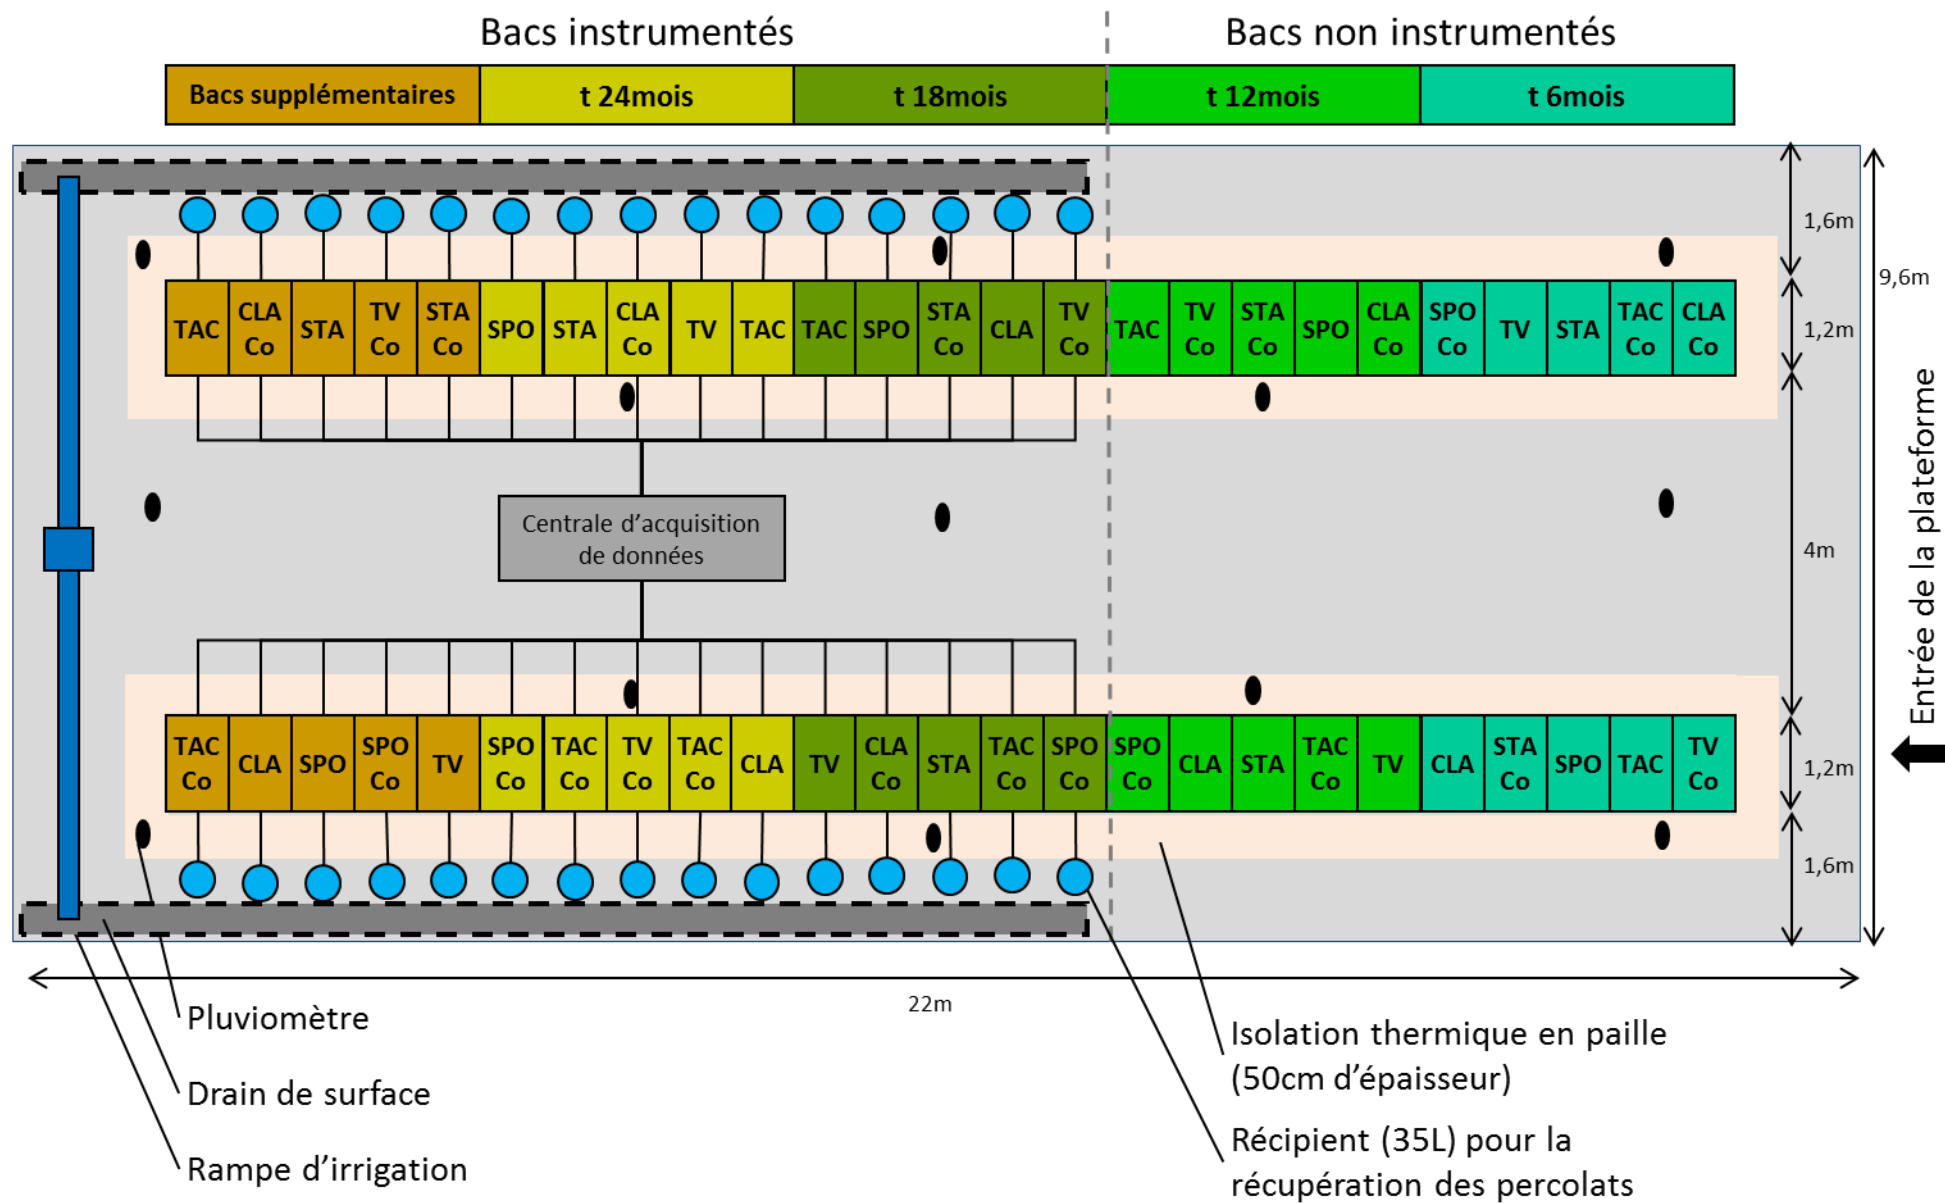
Bacs instrumentés

Bacs non instrumentés

| Bacs supplémentaires | t 24mois | t 18mois | t 12mois | t 6mois |
|---|---|---|---|---|

| TAC | CLA Co | STA | TV Co | STA Co | SPO | STA | CLA Co | TV | TAC | TAC | SPO | STA Co | CLA | TV Co | TAC | TV Co | STA Co | SPO | CLA Co | SPO Co | TV | STA | TAC Co | CLA Co |
|---|---|---|---|---|---|---|---|---|---|---|---|---|---|---|---|---|---|---|---|---|---|---|---|---|

Centrale d'acquisition de données

| TAC Co | CLA | SPO | SPO Co | TV | SPO Co | TAC Co | TV Co | TAC Co | CLA | TV | CLA Co | STA | TAC Co | SPO Co | SPO Co | CLA | STA | TAC Co | TV | CLA | STA Co | SPO | TAC | TV Co |
|---|---|---|---|---|---|---|---|---|---|---|---|---|---|---|---|---|---|---|---|---|---|---|---|---|

1,6m

1,2m

4m

1,2m

1,6m

9,6m

Entrée de la plateforme

22m

Pluviomètre

Drain de surface

Rampe d'irrigation

Isolation thermique en paille (50cm d'épaisseur)

Récipient (35L) pour la récupération des percolats